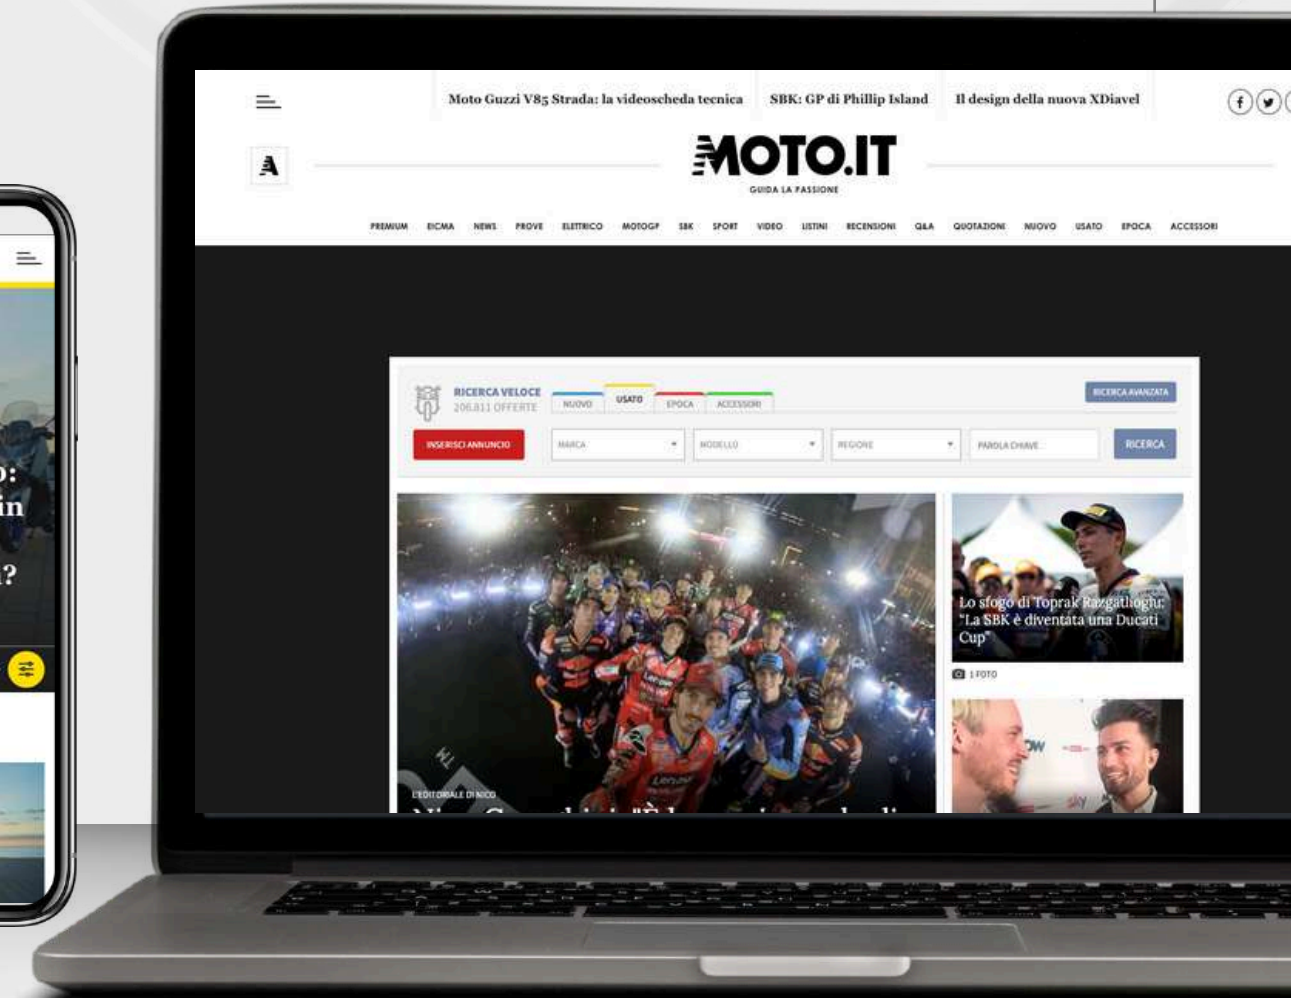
Moto Guzzi V85 Strada: la videoscheda tecnica SBK: GP di Phillip Island Il design della nuova XDiavel

A

MOTO.IT
GUIDA LA PASSIONE

PREMIUM EICMA NEWS PROVE ELETTRICO MOTOGP SBK SPORT VIDEO LISTINI RECENSIONI Q&A QUOTAZIONI NUOVO USATO EPOCA ACCESSORI

RICERCA VELOCE
206.811 OFFERTE

NUOVO USATO EPOCA ACCESSORI

RICERCA AVANZATA

INSERISCI ANNUNCIO MARCA MODELLO REGIONE PAROLA CHIAVE RICERCA

L'EDITORIALE DI NICO
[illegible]

Lo sfogo di Toprak Razgatlioglu: "La SBK è diventata una Ducati Cup"

1 FOTO

o:
in
1?